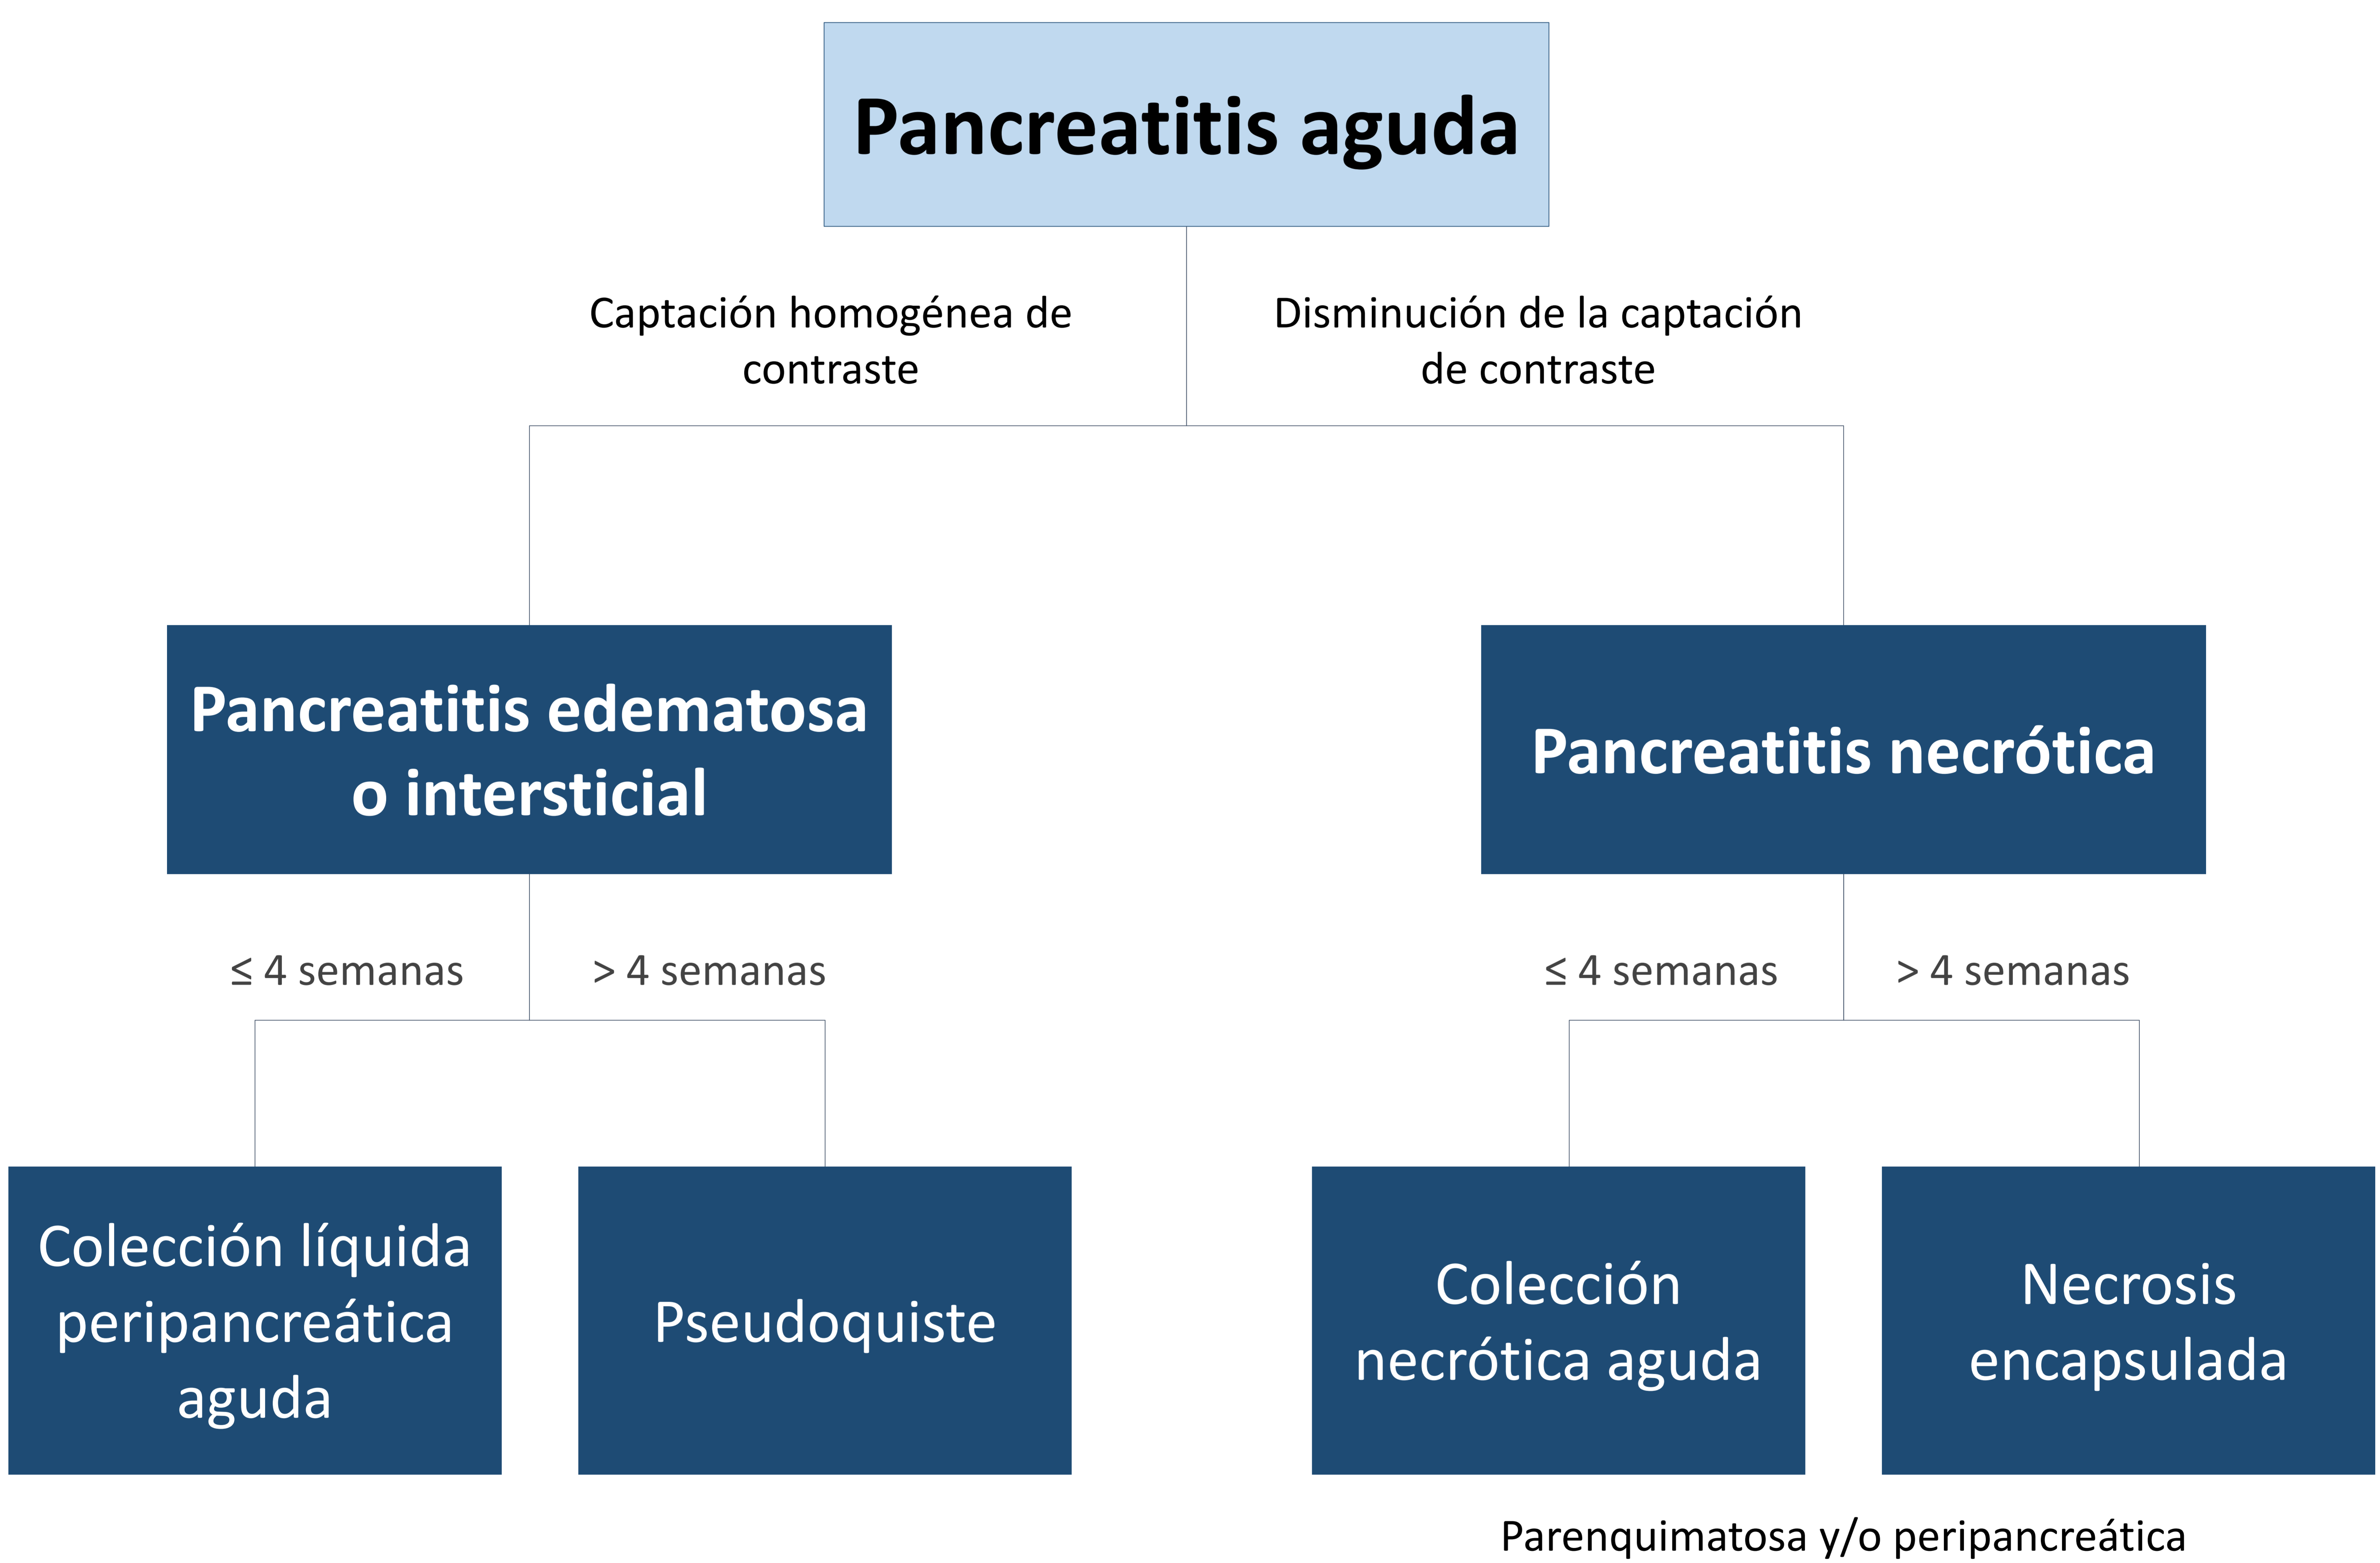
Pancreatitis aguda

Captación homogénea de contraste

Disminución de la captación de contraste

Pancreatitis edematosa o intersticial

Pancreatitis necrótica

≤ 4 semanas

> 4 semanas

≤ 4 semanas

> 4 semanas

Colección líquida peripancreática aguda

Pseudoquiste

Colección necrótica aguda

Necrosis encapsulada

Parenquimatosa y/o peripancreática